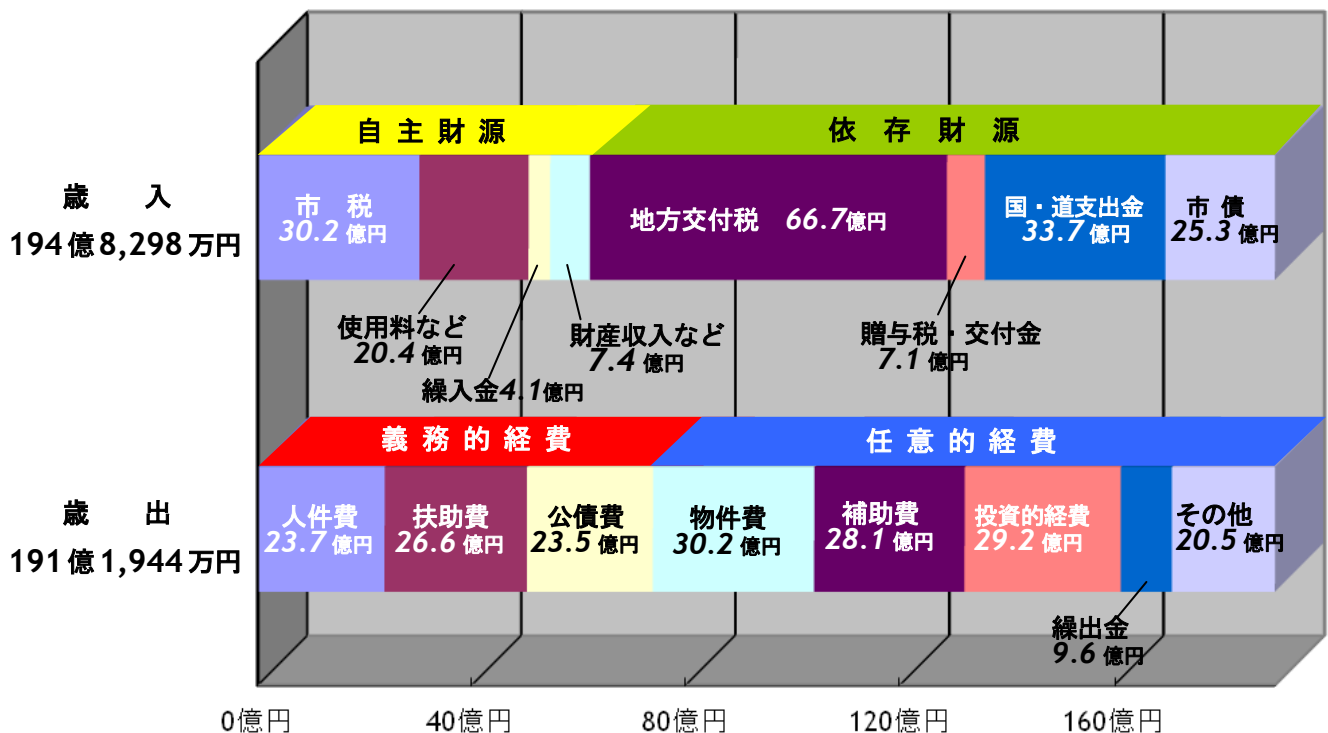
自主財源

依存財源

歳入
194億8,298万円

市税
30.2億円

地方交付税 66.7億円

国・道支出金
33.7億円

市債
25.3億円

使用料など
20.4億円

繰入金4.1億円

財産収入など
7.4億円

贈与税・交付金
7.1億円

義務的経費

任意的経費

歳出
191億1,944万円

人件費
23.7億円

扶助費
26.6億円

公債費
23.5億円

物件費
30.2億円

補助費
28.1億円

投資的経費
29.2億円

その他
20.5億円

繰出金
9.6億円

0億円

40億円

80億円

120億円

160億円